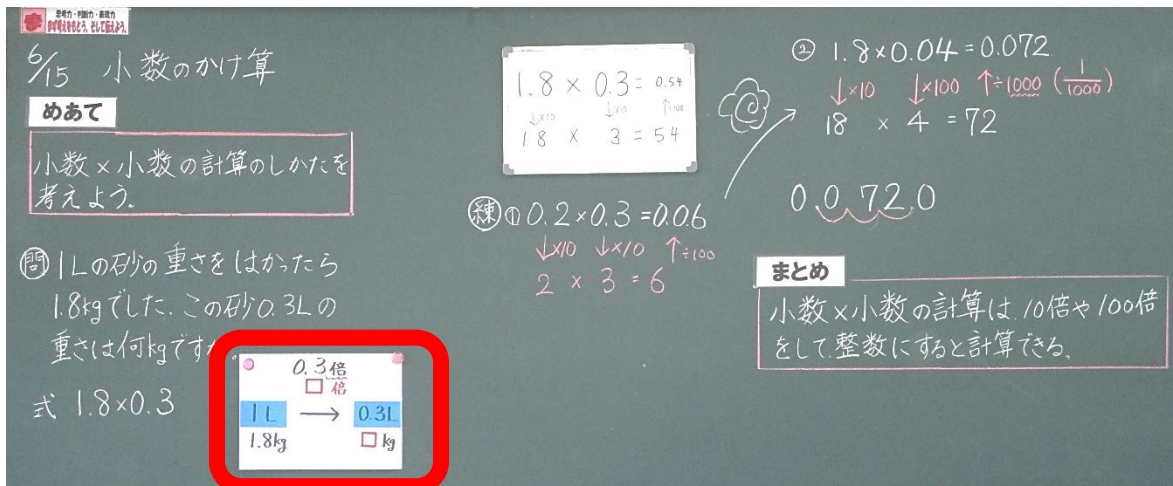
思考力・判断力・表現力 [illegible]

6/15 小数のかけ算

めあて

小数×小数の計算のしかたを考えよう。

問 1Lの砂の重さをはかったら1.8kgでした。この砂0.3Lの重さは何kgですか

式 1.8×0.3

0.3倍
□倍
1L → 0.3L
1.8kg □kg

$1.8 \times 0.3 = 0.54$
↓×10 ↓×10 ↑÷100
$18 \times 3 = 54$

練 ① $0.2 \times 0.3 = 0.06$
↓×10 ↓×10 ↑÷100
$2 \times 3 = 6$

② $1.8 \times 0.04 = 0.072$
↓×10 ↓×100 ↑÷1000 ($\frac{1}{1000}$)
$18 \times 4 = 72$

0.0720

まとめ

小数×小数の計算は、10倍や100倍をして、整数にすると計算できる。